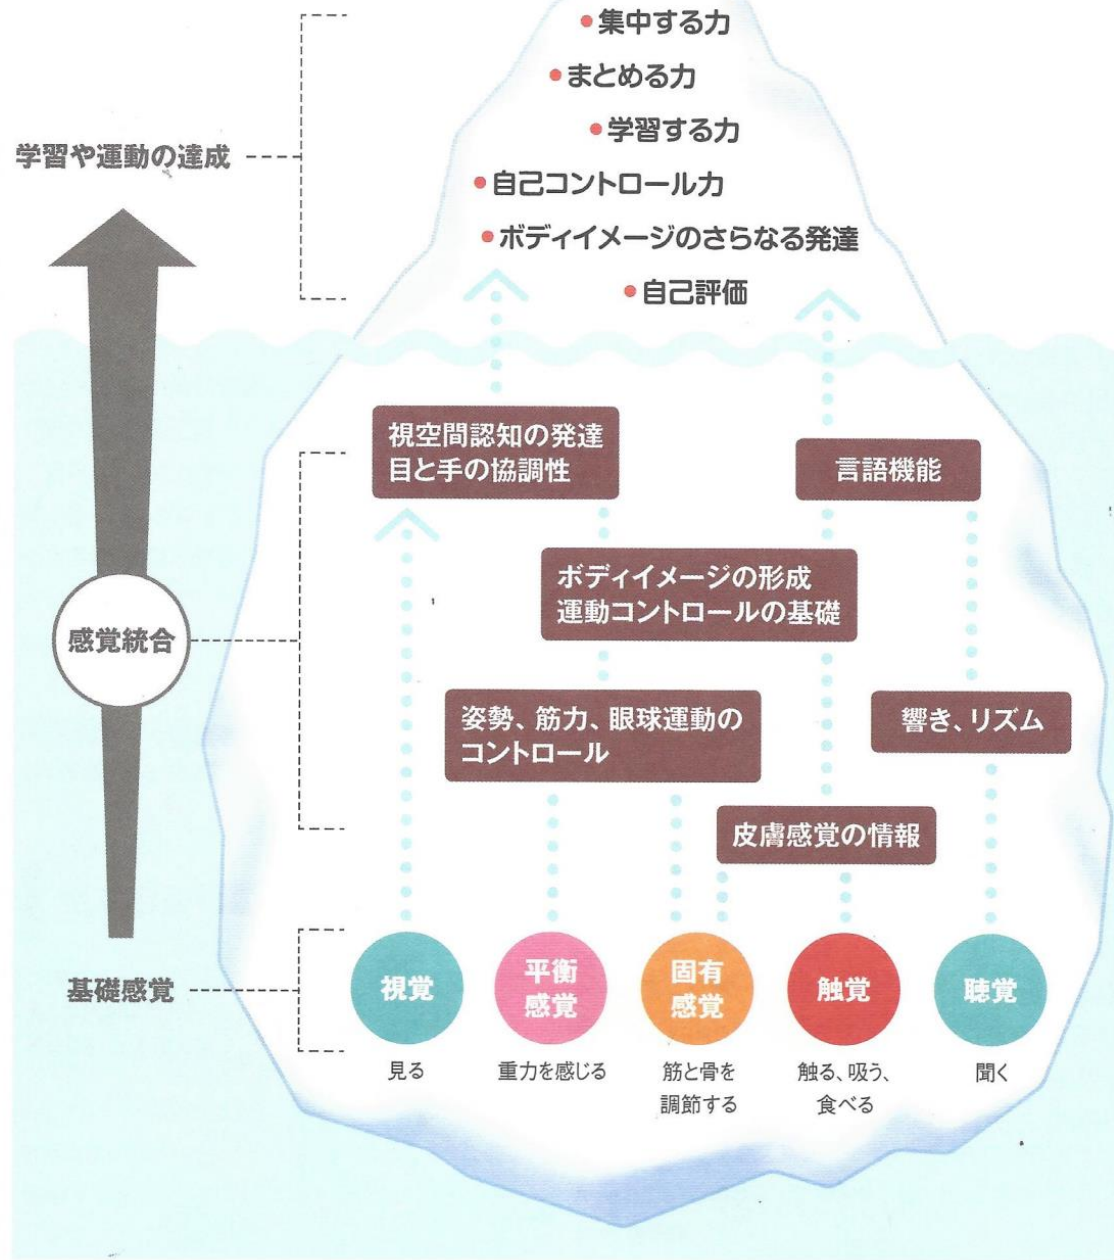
学習や運動の達成

•集中する力
•まとめる力
•学習する力
•自己コントロール力
•ボディイメージのさらなる発達
•自己評価

感覚統合

視空間認知の発達
目と手の協調性

言語機能

ボディイメージの形成
運動コントロールの基礎

姿勢、筋力、眼球運動のコントロール

響き、リズム

皮膚感覚の情報

基礎感覚

視覚
見る

平衡感覚
重力を感じる

固有感覚
筋と骨を調節する

触覚
触る、吸う、食べる

聴覚
聞く